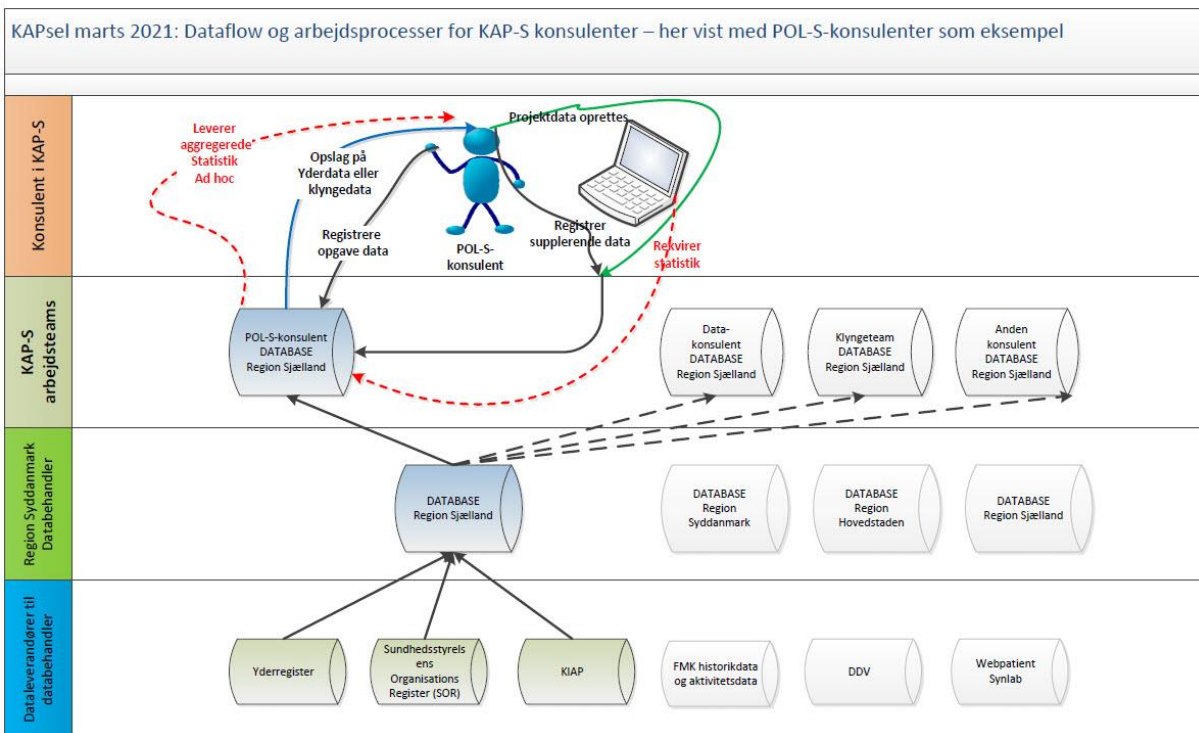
KAPsel marts 2021: Dataflow og arbejdsprocesser for KAP-S konsulenter – her vist med POL-S-konsulenter som eksempel

Konsulent i KAP-S

Leverer aggregerede Statistik Ad hoc

Projektdata oprettes

Opslag på Yderdata eller klyngedata

Registrere opgave data

POL-S-konsulent

Registrer supplerende data

Rekvirer statistik

KAP-S arbejdsteams

POL-S-konsulent DATABASE Region Sjælland

Data-konsulent DATABASE Region Sjælland

Klyngeteam DATABASE Region Sjælland

Anden konsulent DATABASE Region Sjælland

Region Syddanmark Databehandler

DATABASE Region Sjælland

DATABASE Region Syddanmark

DATABASE Region Hovedstaden

DATABASE Region Sjælland

Dataleverandører til databehandler

Yderregister

Sundhedsstyrelsens Organisations Register (SOR)

KIAP

FMK historikdata og aktivitetsdata

DDV

Webpatient Synlab